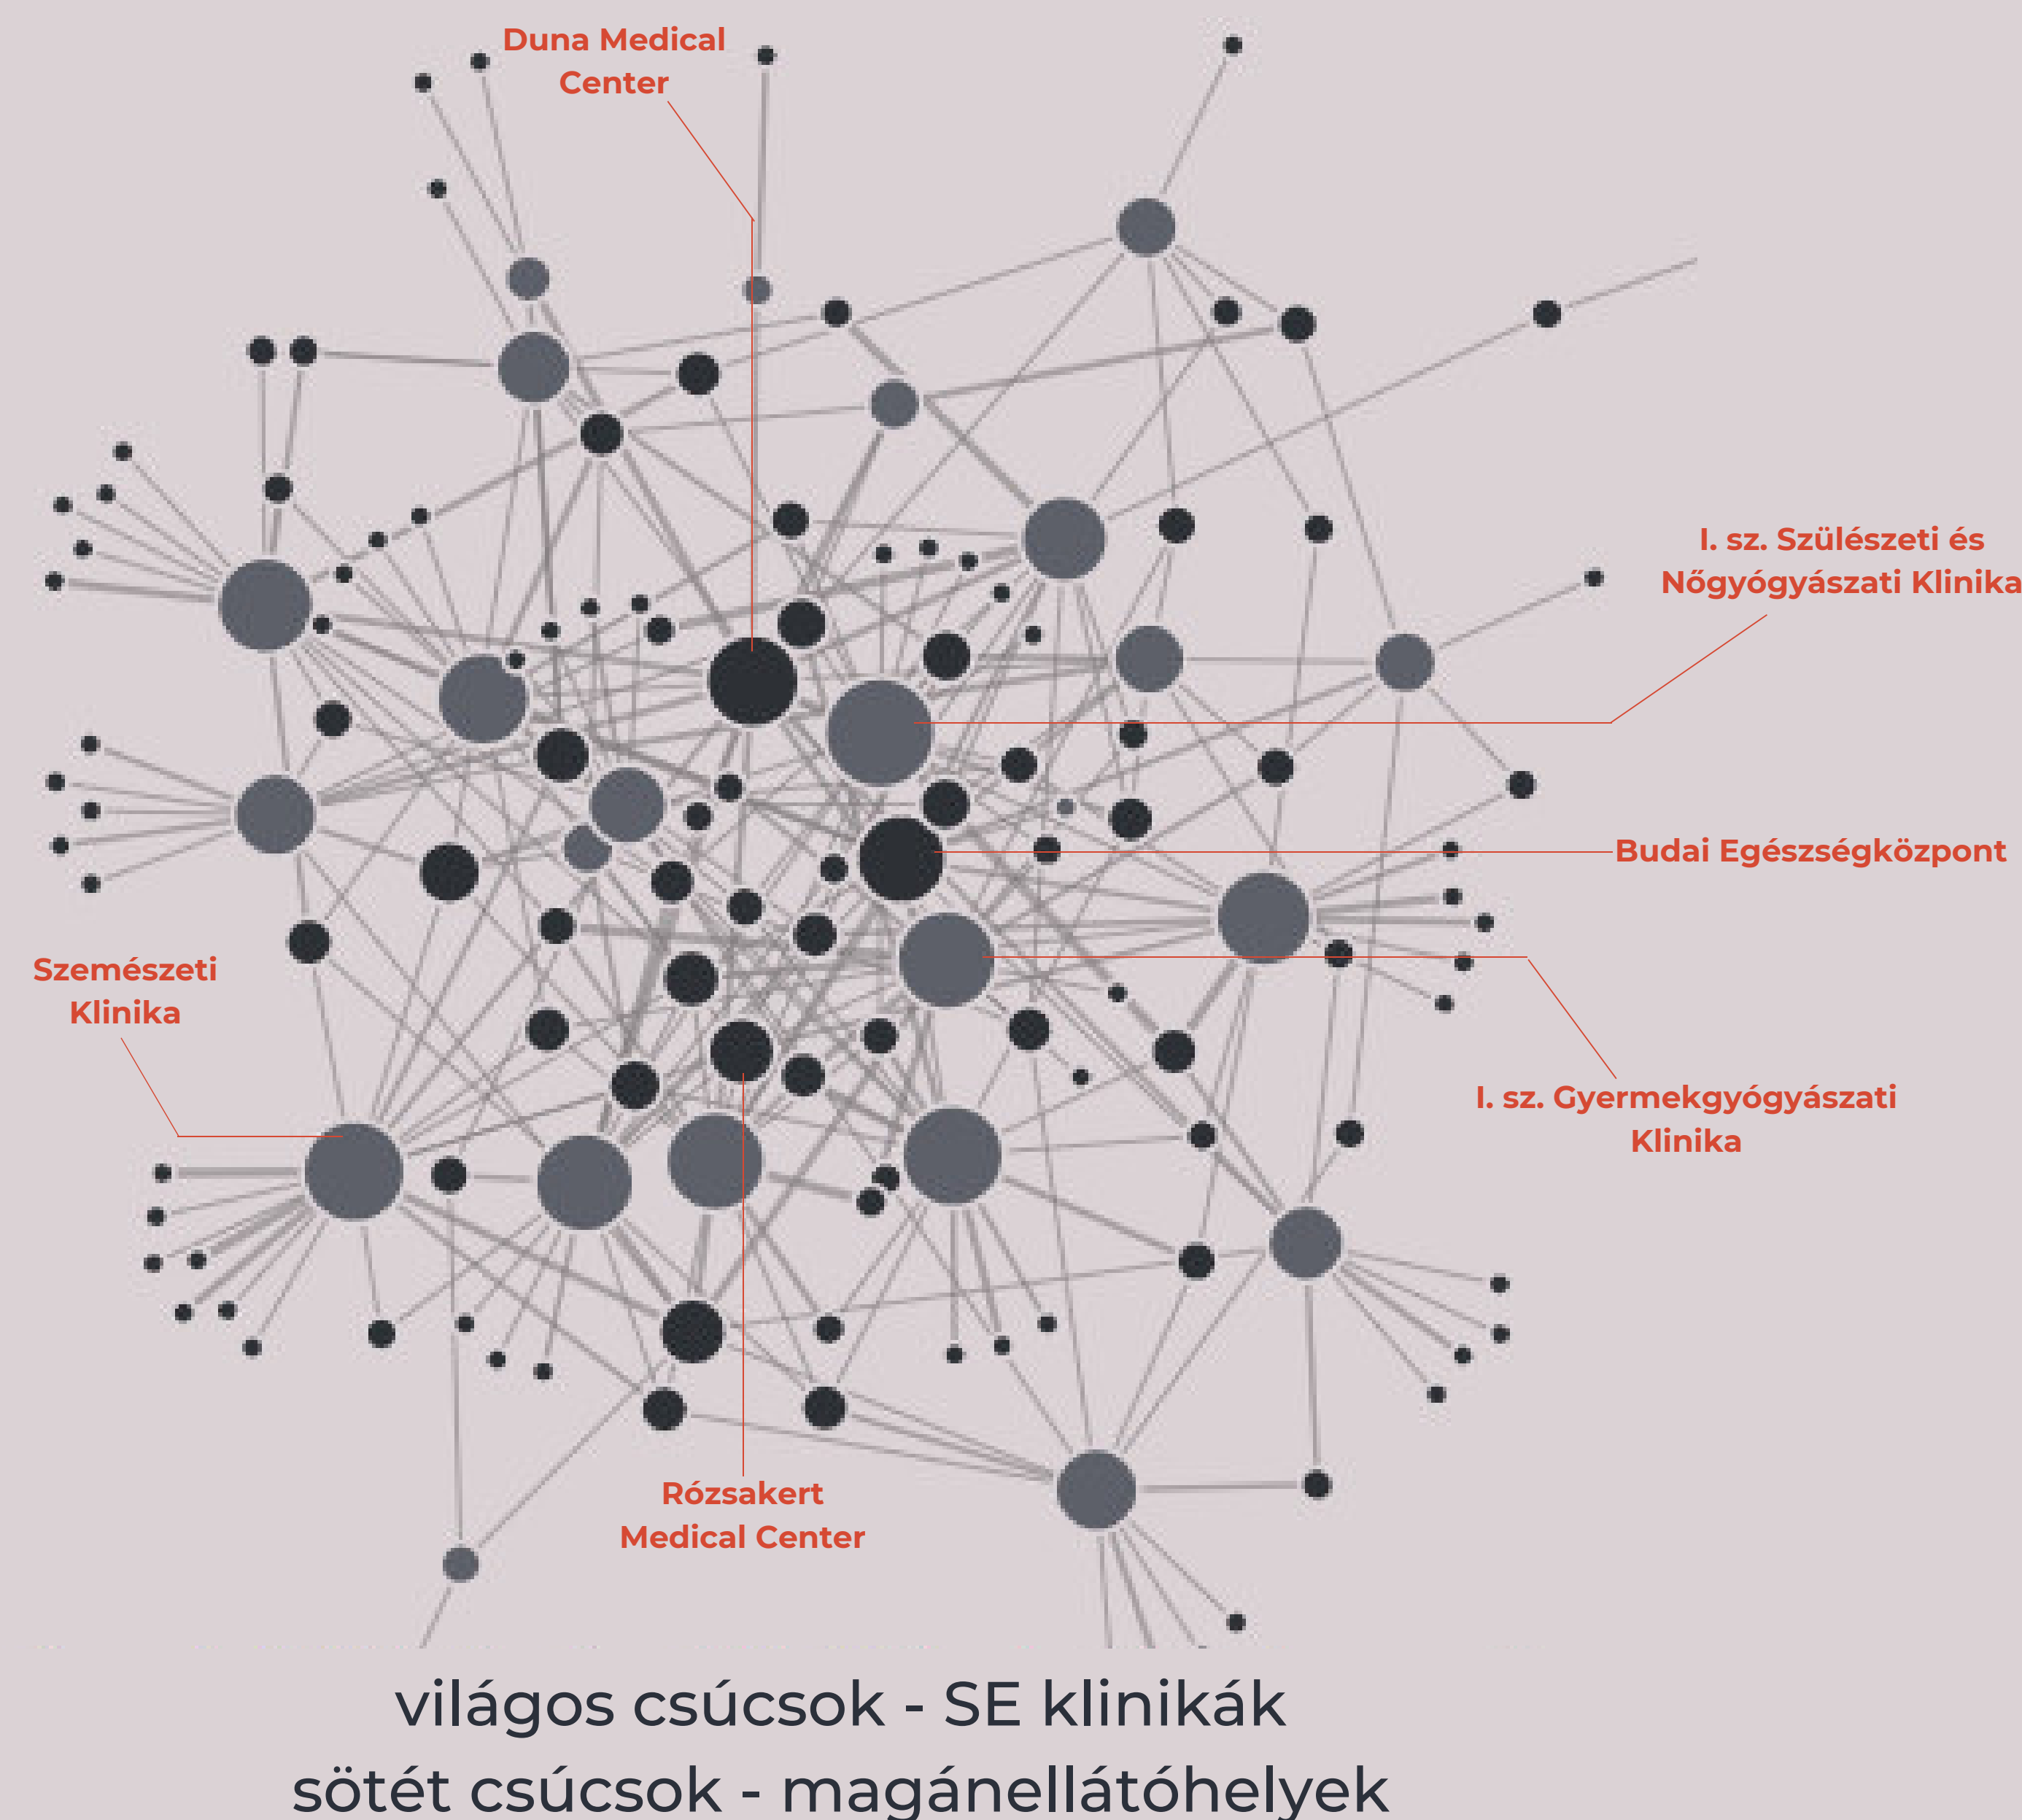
Duna Medical Center

I. sz. Szülészeti és Nőgyógyászati Klinika

Budai Egészségközpont

Szemészeti Klinika

I. sz. Gyermekgyógyászati Klinika

Rózsakert Medical Center

világos csúcsok - SE klinikák
sötét csúcsok - magánellátóhelyek